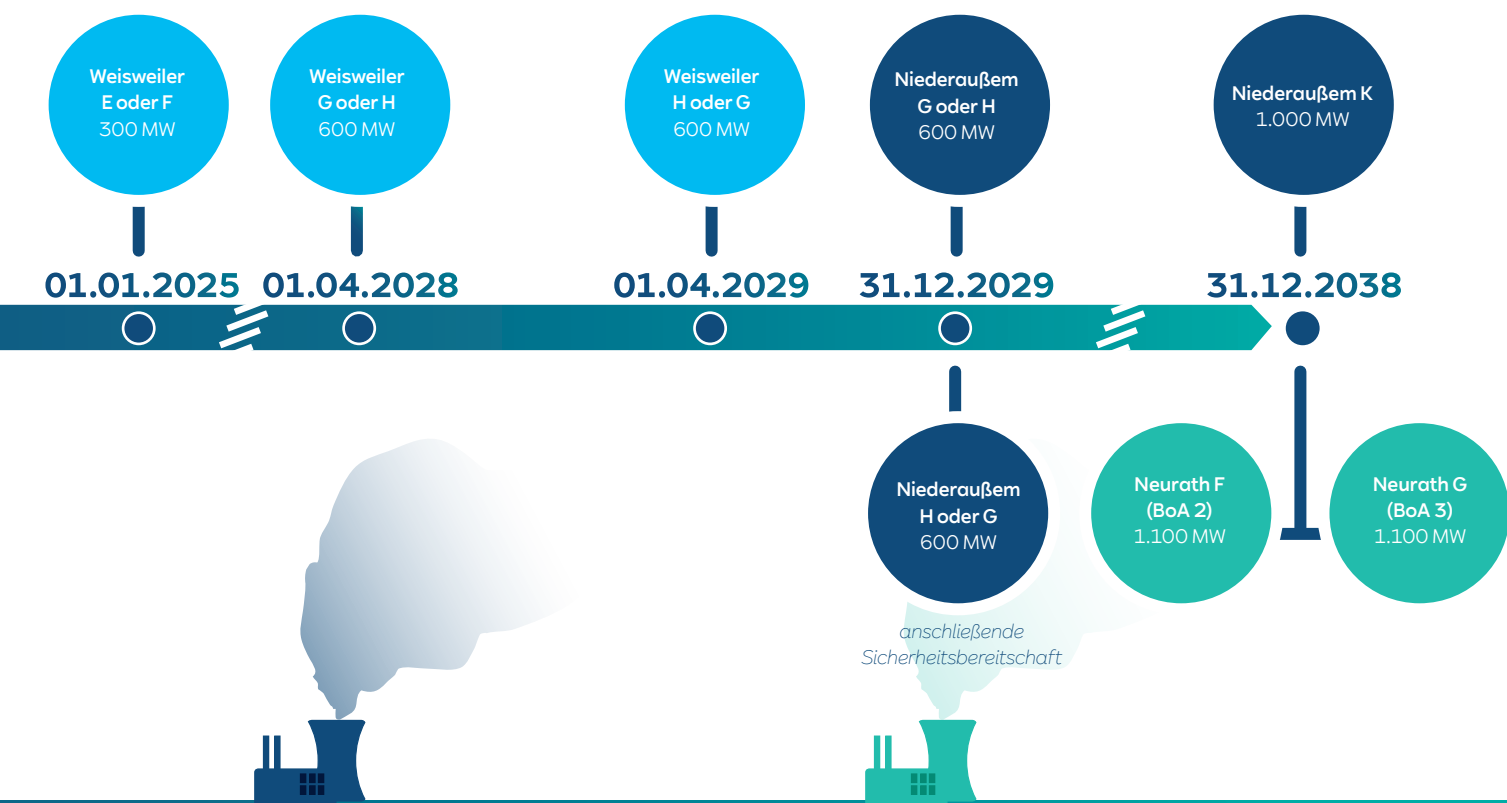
Weisweiler
E oder F
300 MW

Weisweiler
G oder H
600 MW

Weisweiler
H oder G
600 MW

Niederaußem
G oder H
600 MW

Niederaußem K
1.000 MW

01.01.2025

01.04.2028

01.04.2029

31.12.2029

31.12.2038

Niederaußem
H oder G
600 MW

anschließende Sicherheitsbereitschaft

Neurath F
(BoA 2)
1.100 MW

Neurath G
(BoA 3)
1.100 MW